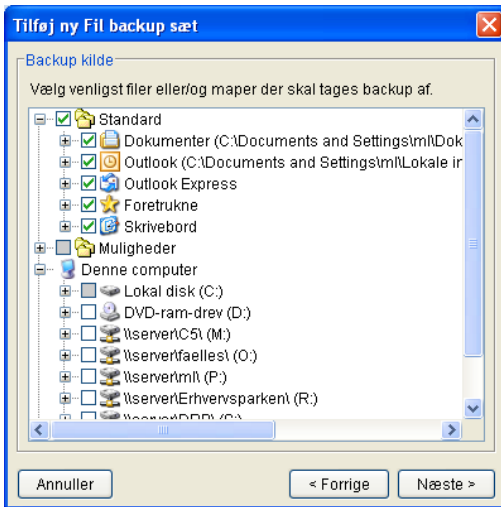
Tilføj ny Fil backup sæt

Backup kilde

Vælg venligst filer eller/og maper der skal tages backup af.

Standard
Dokumenter (C:\Documents and Settings\ml\Dok
Outlook (C:\Documents and Settings\ml\Lokale in
Outlook Express
Foretrukne
Skrivebord
Muligheder
Denne computer
Lokal disk (C:)
DVD-ram-drev (D:)
\\server\C5\ (M:)
\\server\faelles\ (O:)
\\server\ml\ (P:)
\\server\Erhvervsparken\ (R:)
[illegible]

Annuller
< Forrige
Næste >